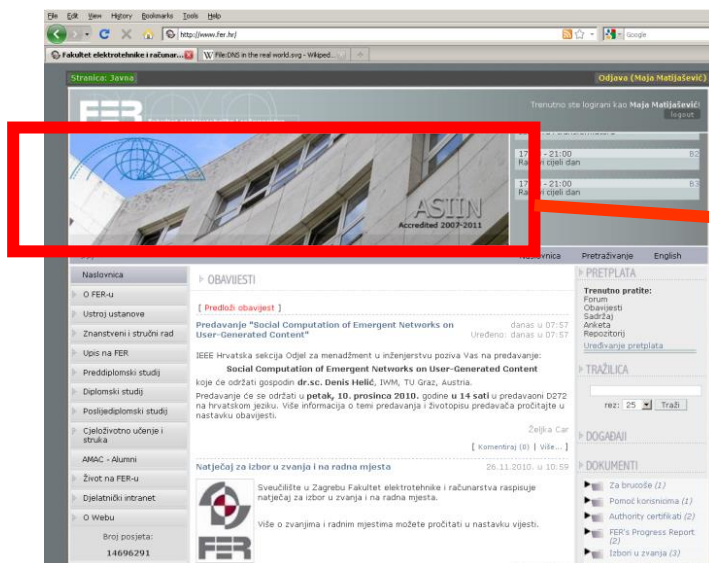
File Edit View History Bookmarks Tools Help

http://www.fer.hr/

Google

Fakultet elektrotehnike i računar...

File:DNS in the real world.svg - Wikiped...

Stranica: Javna

Odjava (Maja Matijašević)

Trenutno ste logirani kao Maja Matijašević

logout

17 - 21:00
Ra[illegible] cijeli dan

82

17 - 21:00
Ra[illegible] cijeli dan

83

ASIIN
Accredited 2007-2011

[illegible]ovnica

Pretraživanje

English

Naslovnica

O FER-u

Ustroj ustanove

Znanstveni i stručni rad

Upis na FER

Preddiplomski studij

Diplomski studij

Poslijediplomski studij

Cjeloživotno učenje i struka

AMAC - Alumni

Život na FER-u

Djelatnički intranet

O Webu

Broj posjeta:
14696291

OBAVIJESTI

[ Predloži obavijest ]

Predavanje "Social Computation of Emergent Networks on User-Generated Content"

danas u 07:57
Uređeno: danas u 07:57

IEEE Hrvatska sekcija Odjel za menadžment u inženjerstvu poziva Vas na predavanje:

Social Computation of Emergent Networks on User-Generated Content

koje će održati gospodin dr.sc. Denis Helić, IWM, TU Graz, Austria.

Predavanje će se održati u petak, 10. prosinca 2010. godine u 14 sati u predavaoni D272 na hrvatskom jeziku. Više informacija o temi predavanja i životopisu predavača pročitajte u nastavku obavijesti.

Željka Car

[ Komentiraj (0) | Više... ]

Natječaj za izbor u zvanja i na radna mjesta

26.11.2010. u 10:59

Sveučilište u Zagrebu Fakultet elektrotehnike i računarstva raspisuje natječaj za izbor u zvanja i na radna mjesta.

Više o zvanjima i radnim mjestima možete pročitati u nastavku vijesti.

FER

PRETPLATA

Trenutno pratite:
Forum
Obavijesti
Sadržaj
Anketa
Repozitorij

Uređivanje pretplata

TRAŽILICA

rez: 25 Traži

DOGAĐAJI

DOKUMENTI

Za brucoše (1)

Pomoć korisnicima (1)

Authority certifikati (2)

FER's Progress Report (2)

Izbori u zvanja (3)